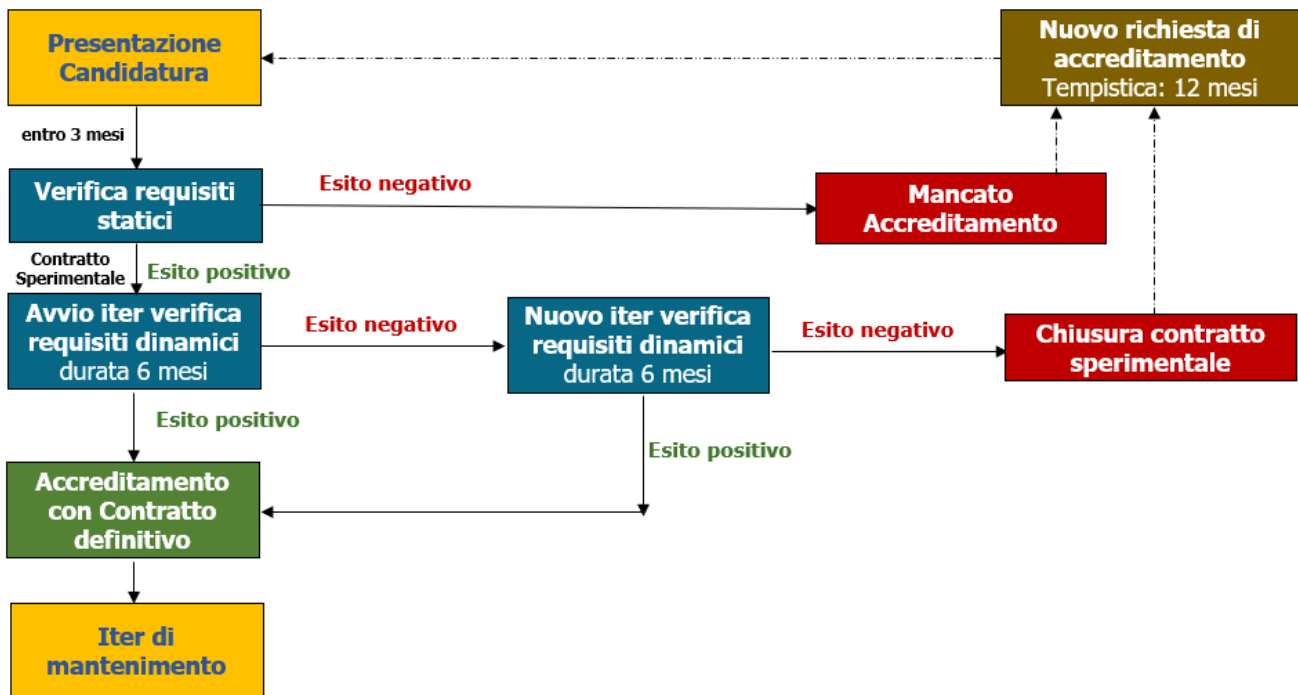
Presentazione Candidatura

Nuovo richiesta di accreditamento
Tempistica: 12 mesi

entro 3 mesi

Verifica requisiti statici

Esito negativo

Mancato Accreditamento

Contratto Sperimentale

Esito positivo

Avvio iter verifica requisiti dinamici
durata 6 mesi

Esito negativo

Nuovo iter verifica requisiti dinamici
durata 6 mesi

Esito negativo

Chiusura contratto sperimentale

Esito positivo

Esito positivo

Accreditamento con Contratto definitivo

Iter di mantenimento